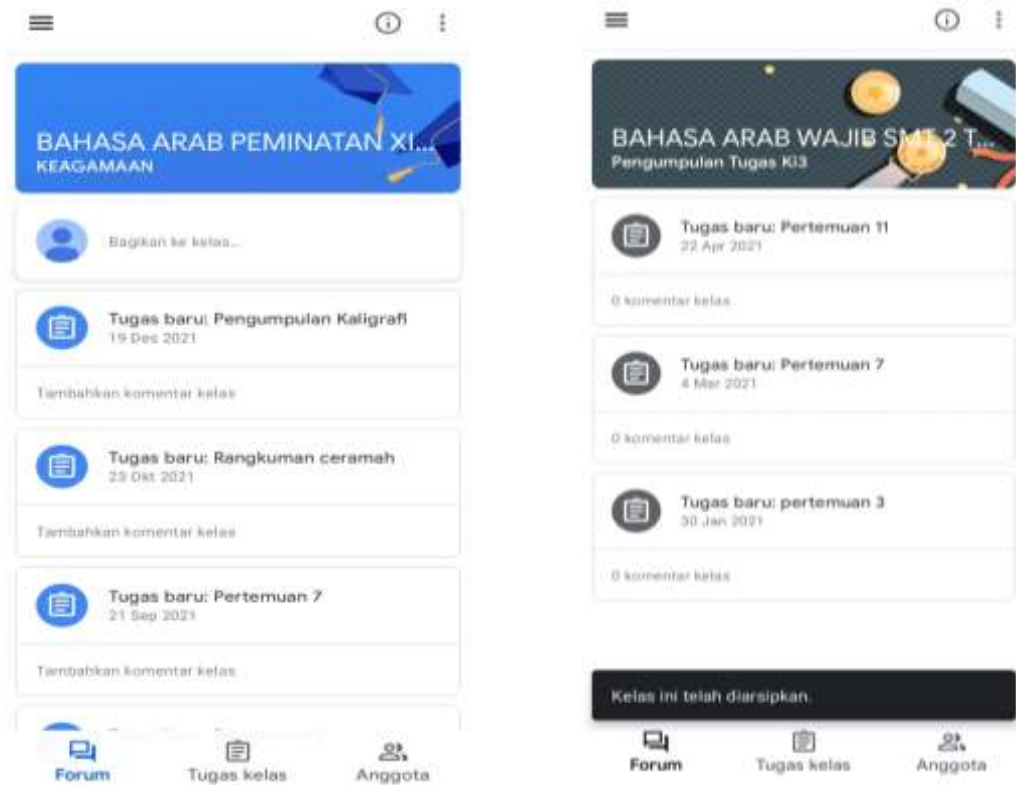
BAHASA ARAB PEMINATAN XI...
KEAGAMAAN

Bagikan ke kelas...

Tugas baru: Pengumpulan Kaligrafi
19 Des 2021

Tambahkan komentar kelas

Tugas baru: Rangkuman ceramah
23 Okt 2021

Tambahkan komentar kelas

Tugas baru: Pertemuan 7
21 Sep 2021

Tambahkan komentar kelas

Forum
Tugas kelas
Anggota

BAHASA ARAB WAJIB SMT 2 T...
Pengumpulan Tugas KI3

Tugas baru: Pertemuan 11
22 Apr 2021

0 komentar kelas

Tugas baru: Pertemuan 7
4 Mar 2021

0 komentar kelas

Tugas baru: pertemuan 3
30 Jan 2021

0 komentar kelas

Kelas ini telah diarsipkan.

Forum
Tugas kelas
Anggota